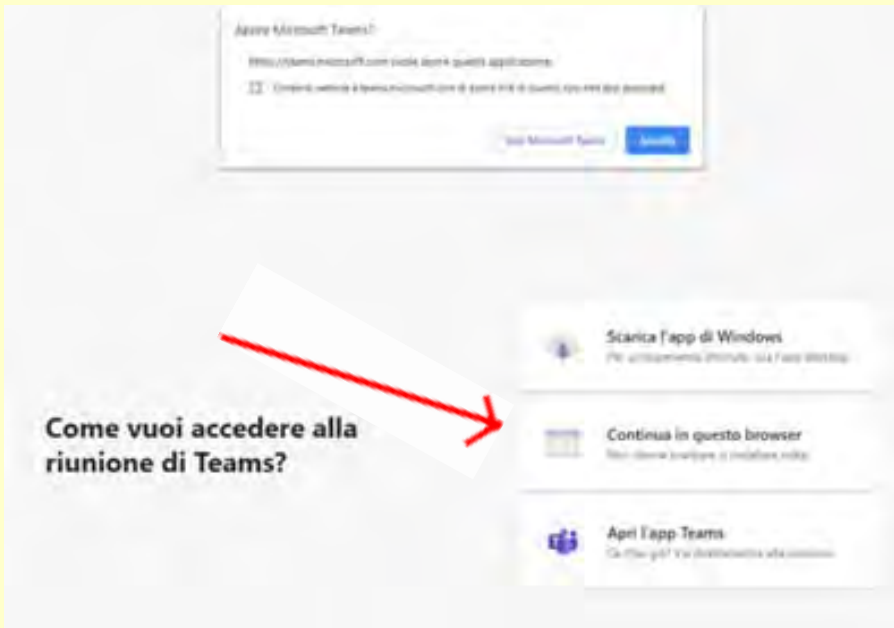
Aprire Microsoft Teams?

https://teams.microsoft.com vuole aprire questa applicazione.

Consenti sempre a teams.microsoft.com di aprire link di questo tipo nell'app associata

Apri Microsoft Teams

Annulla

Come vuoi accedere alla riunione di Teams?

Scarica l'app di Windows

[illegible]

Continua in questo browser

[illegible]

Apri l'app Teams

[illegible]